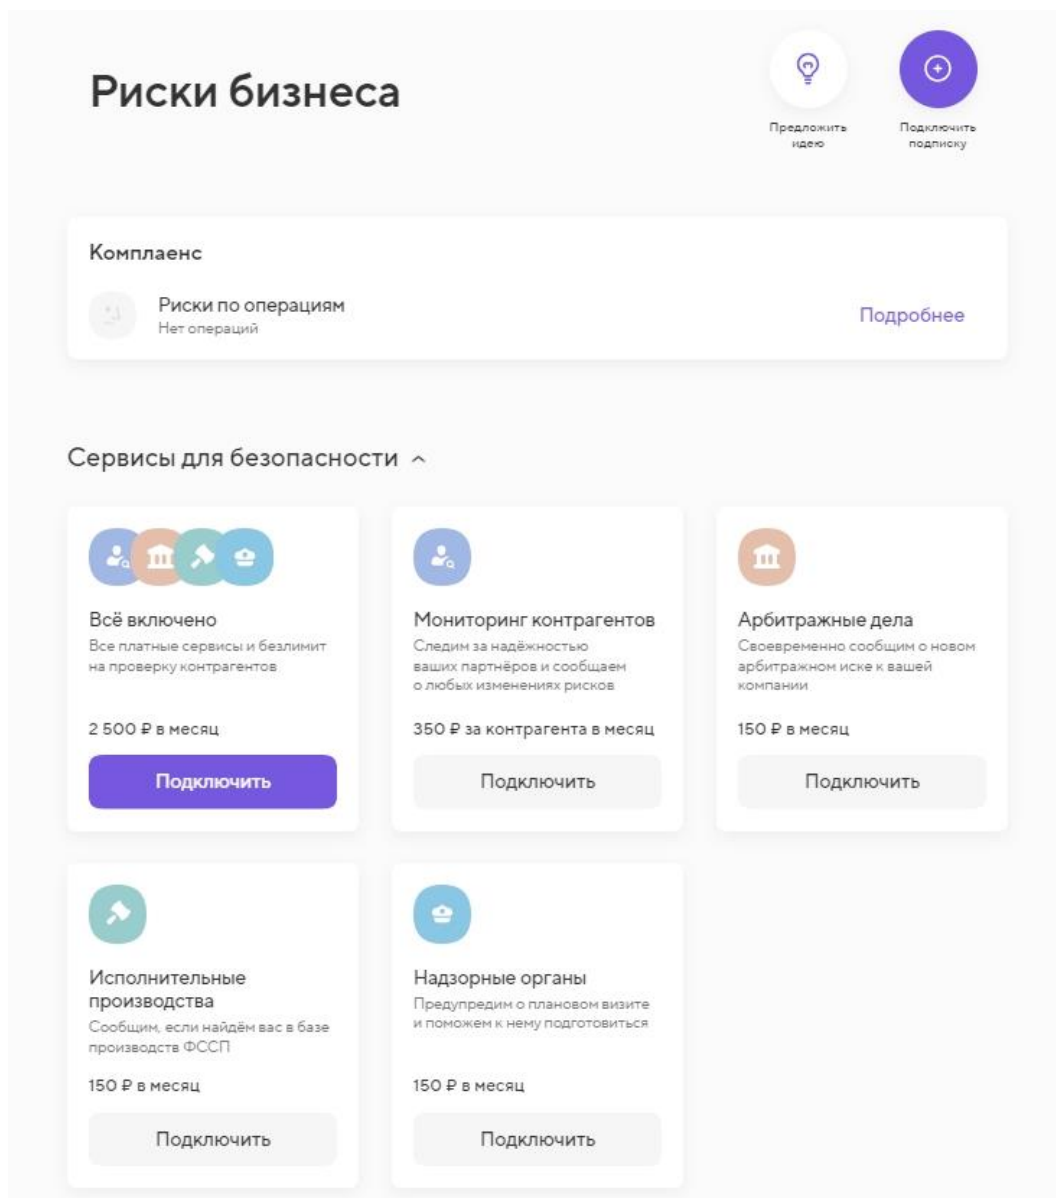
Риски бизнеса

Предложить идею

Подключить подписку

Комплаенс

Риски по операциям
Нет операций

Подробнее

Сервисы для безопасности ^

Всё включено
Все платные сервисы и безлимит на проверку контрагентов

2 500 ₽ в месяц

Подключить

Мониторинг контрагентов
Следим за надёжностью ваших партнёров и сообщаем о любых изменениях рисков

350 ₽ за контрагента в месяц

Подключить

Арбитражные дела
Своевременно сообщим о новом арбитражном иске к вашей компании

150 ₽ в месяц

Подключить

Исполнительные производства
Сообщим, если найдём вас в базе производств ФССП

150 ₽ в месяц

Подключить

Надзорные органы
Предупредим о плановом визите и поможем к нему подготовиться

150 ₽ в месяц

Подключить